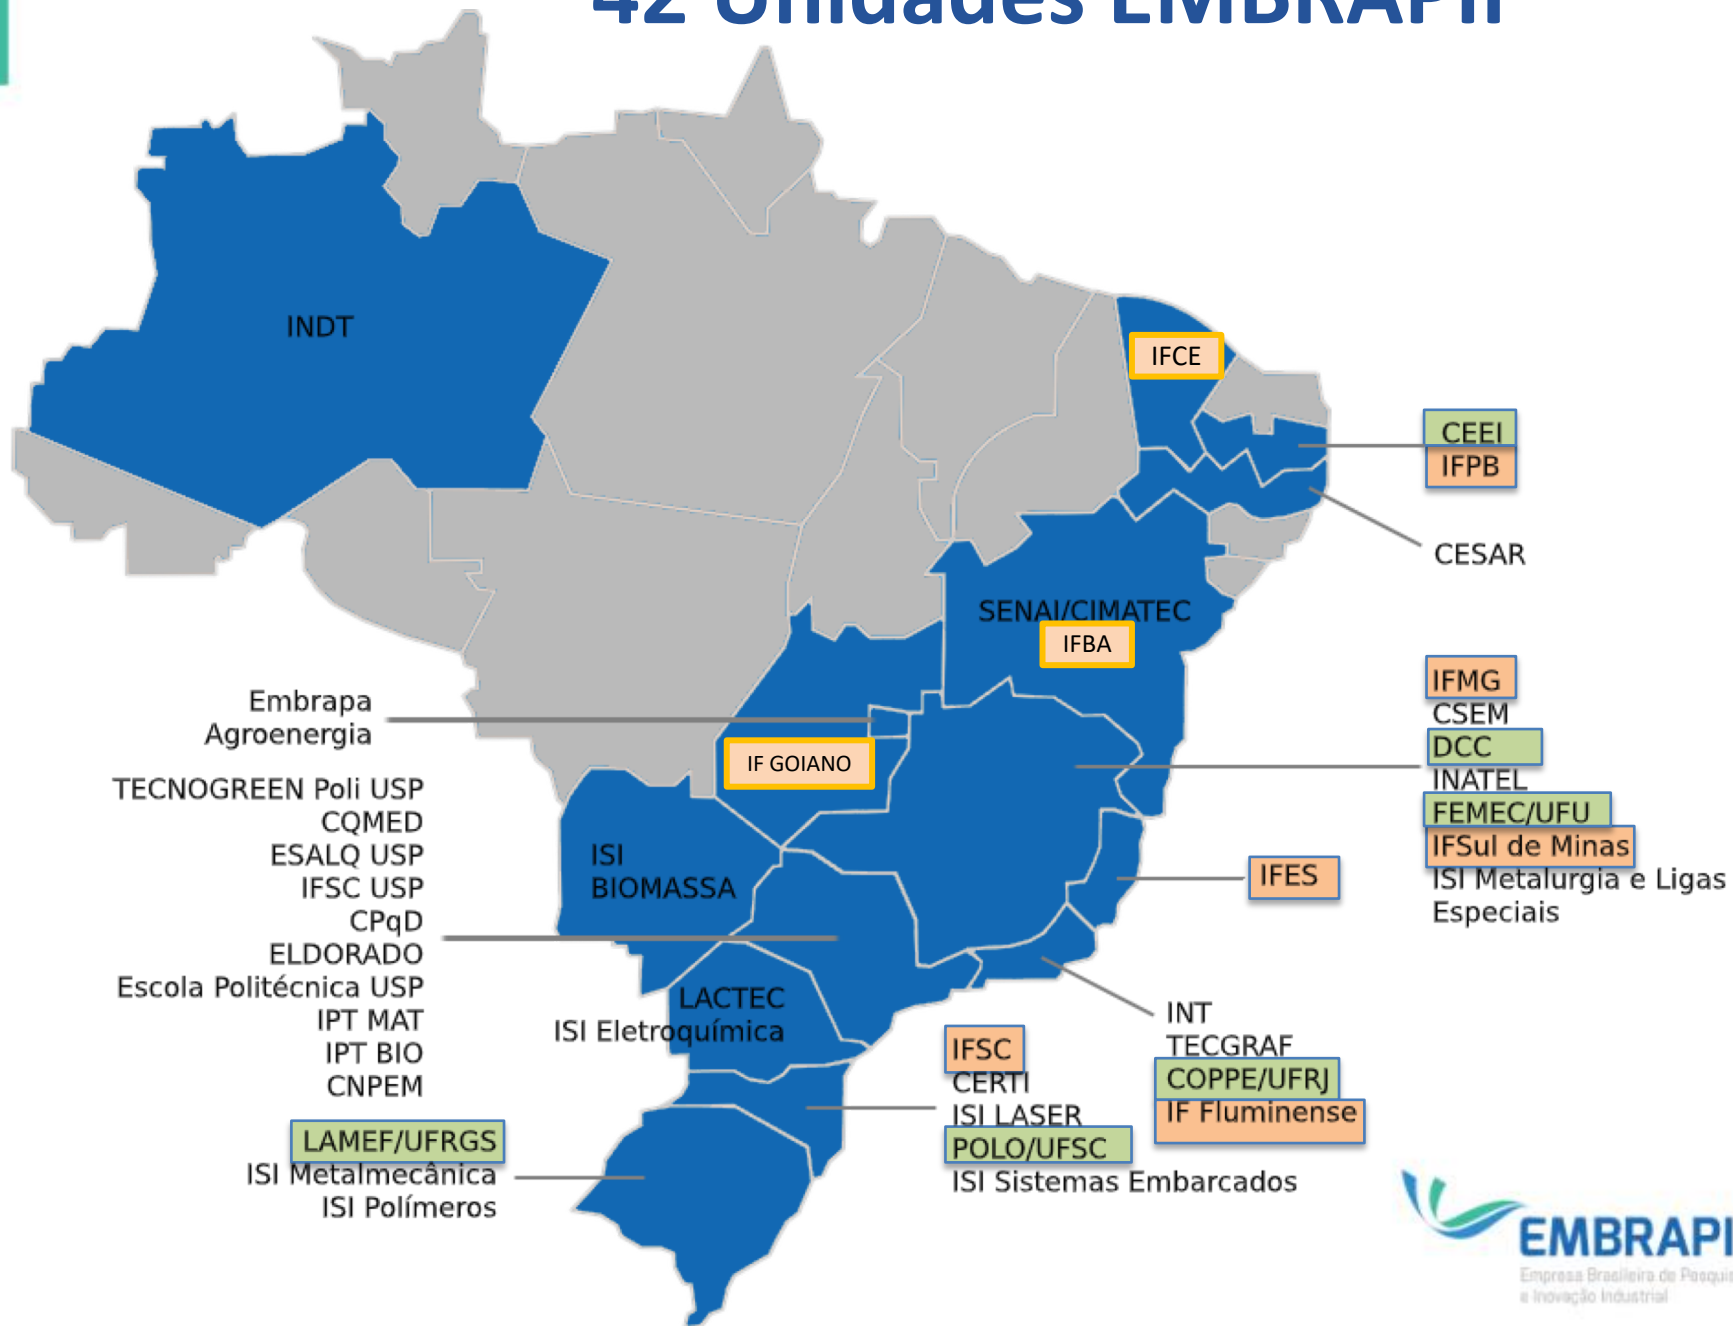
42 Unidades EMBRAPII

INDT

IFCE

CEEI
IFPB

CESAR

SENAI/CIMATEC
IFBA

Embrapa Agroenergia

IF GOIANO

IFMG
CSEM
DCC
INATEL
FEMEC/UFU
IFSul de Minas
ISI Metalurgia e Ligas Especiais

TECNOGREEN Poli USP
CQMED
ESALQ USP
IFSC USP
CPqD
ELDORADO
Escola Politécnica USP
IPT MAT
IPT BIO
CNPEM

ISI BIOMASSA

IFES

LACTEC
ISI Eletroquímica

INT
TECGRAF
COPPE/UFRJ
IF Fluminense

IFSC
CERTI
ISI LASER
POLO/UFSC
ISI Sistemas Embarcados

LAMEF/UFRGS
ISI Metalmecânica
ISI Polímeros

EMBRAPI
Empresa Brasileira de Pesqui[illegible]
e Inovação Industrial